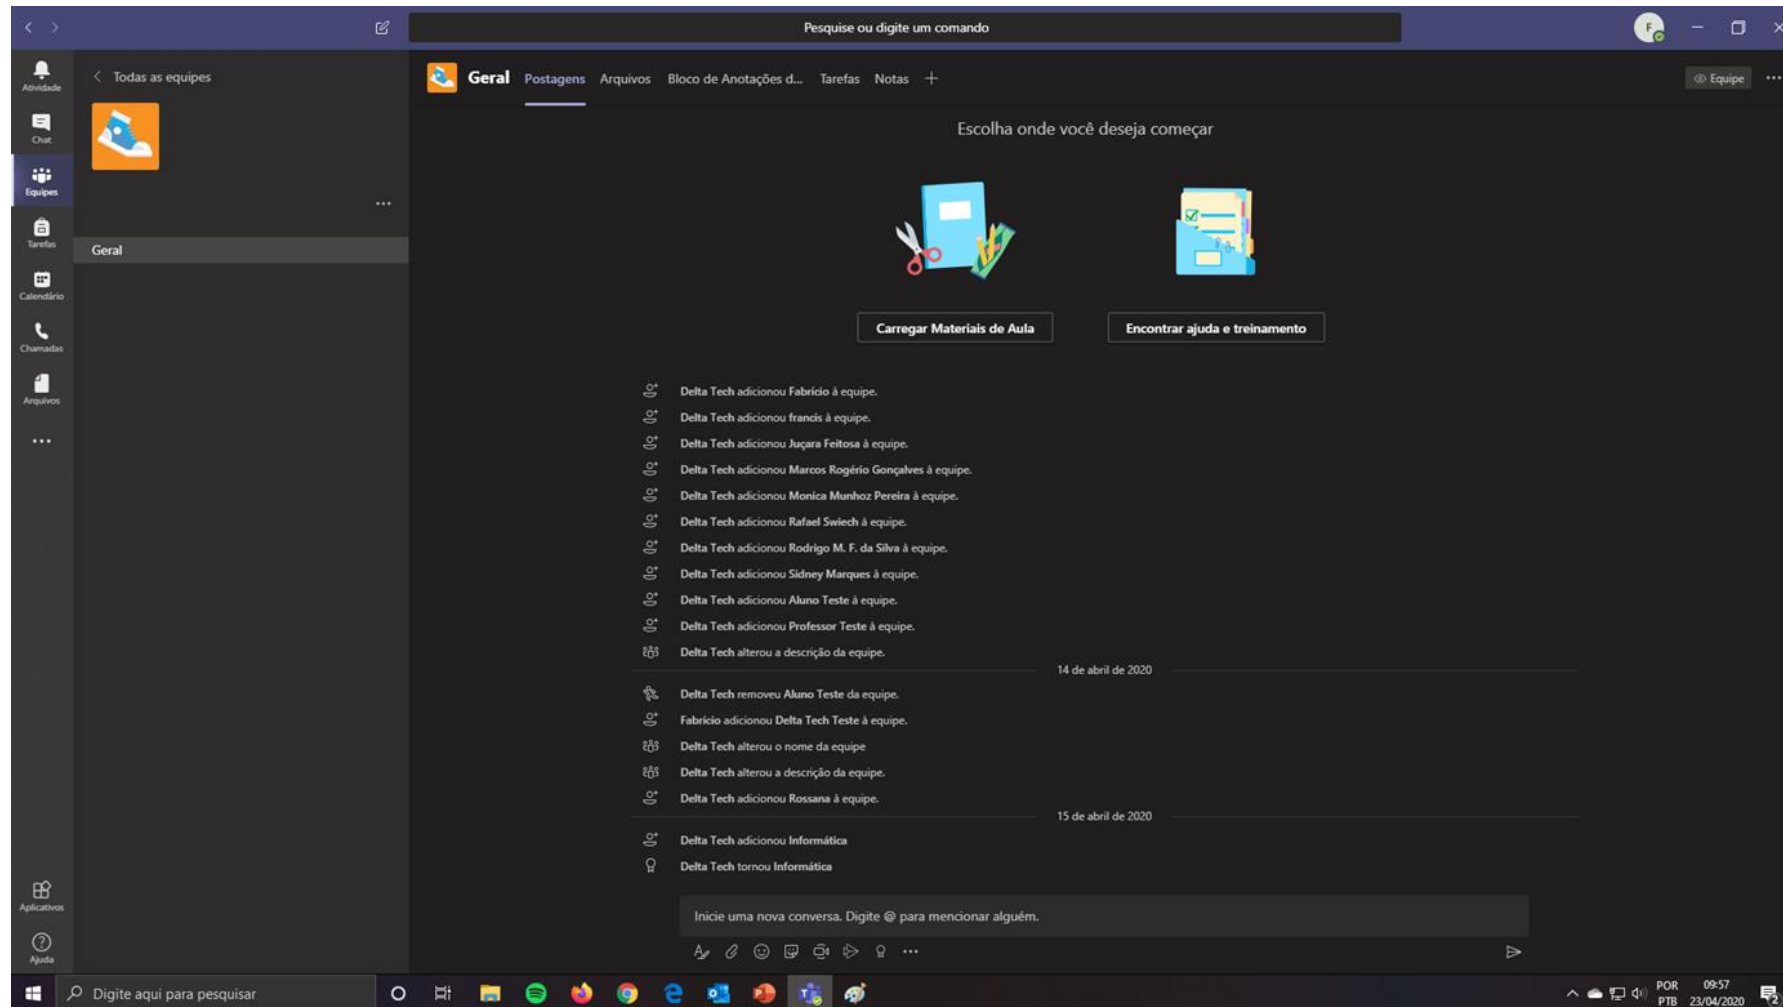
Pesquise ou digite um comando

Atividade
Chat
Equipes
Tarefas
Calendário
Chamadas
Arquivos
...
Aplicativos
Ajuda

Todas as equipes

...

Geral

Geral Postagens Arquivos Bloco de Anotações d... Tarefas Notas +

Equipe ...

Escolha onde você deseja começar

Carregar Materiais de Aula

Encontrar ajuda e treinamento

Delta Tech adicionou Fabrício à equipe.
Delta Tech adicionou francis à equipe.
Delta Tech adicionou Juçara Feitosa à equipe.
Delta Tech adicionou Marcos Rogério Gonçalves à equipe.
Delta Tech adicionou Monica Munhoz Pereira à equipe.
Delta Tech adicionou Rafael Swiech à equipe.
Delta Tech adicionou Rodrigo M. F. da Silva à equipe.
Delta Tech adicionou Sidney Marques à equipe.
Delta Tech adicionou Aluno Teste à equipe.
Delta Tech adicionou Professor Teste à equipe.
Delta Tech alterou a descrição da equipe.

14 de abril de 2020

Delta Tech removeu Aluno Teste da equipe.
Fabrício adicionou Delta Tech Teste à equipe.
Delta Tech alterou o nome da equipe
Delta Tech alterou a descrição da equipe.
Delta Tech adicionou Rossana à equipe.

15 de abril de 2020

Delta Tech adicionou Informática
Delta Tech tornou Informática

Inicie uma nova conversa. Digite @ para mencionar alguém.

...

Digite aqui para pesquisar

POR PTB 09:57 23/04/2020